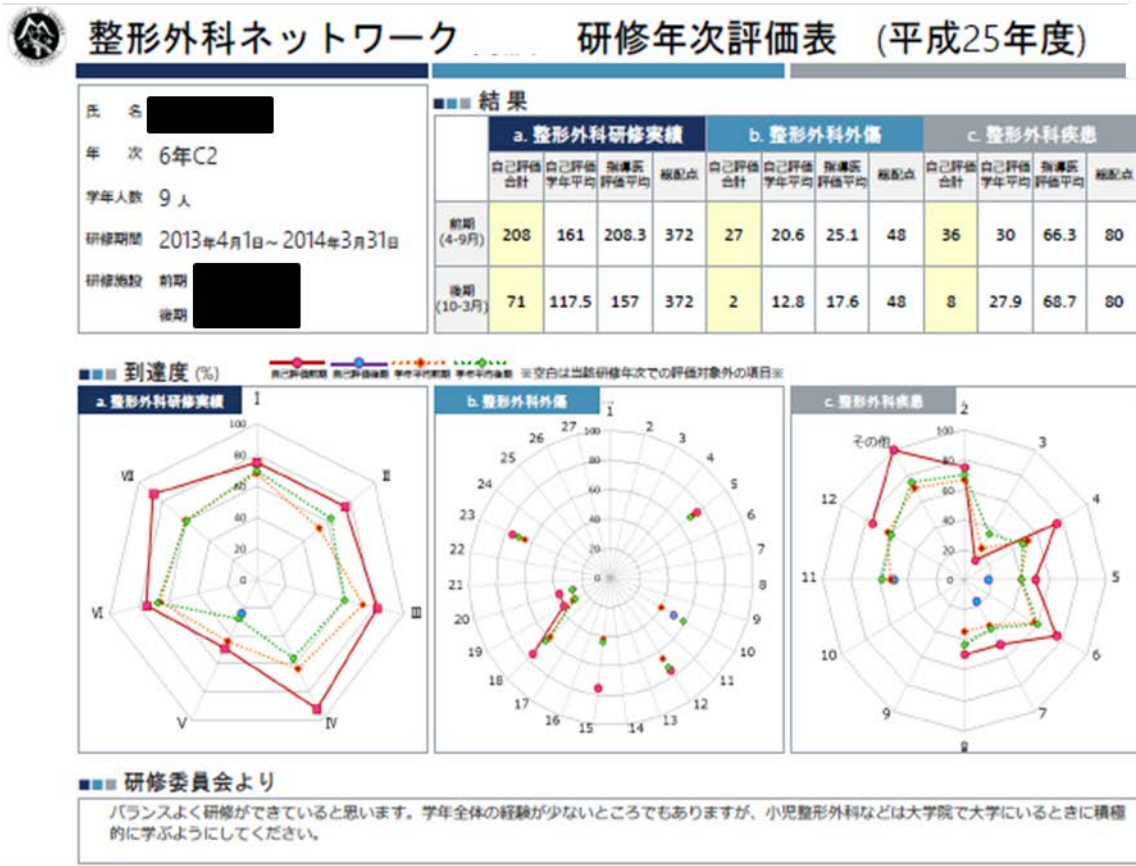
整形外科ネットワーク　研修年次評価表　(平成25年度)

氏　名 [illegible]
年　次　6年C2
学年人数　9人
研修期間　2013年4月1日～2014年3月31日
研修施設　前期 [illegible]
後期 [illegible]

結果

| | a. 整形外科研修実績 | | | | b. 整形外科外傷 | | | | c. 整形外科疾患 | | | |
|---|---|---|---|---|---|---|---|---|---|---|---|---|
| | 自己評価合計 | 自己評価学年平均 | 指導医評価平均 | 総配点 | 自己評価合計 | 自己評価学年平均 | 指導医評価平均 | 総配点 | 自己評価合計 | 自己評価学年平均 | 指導医評価平均 | 総配点 |
| 前期 (4-9月) | 208 | 161 | 208.3 | 372 | 27 | 20.6 | 25.1 | 48 | 36 | 30 | 66.3 | 80 |
| 後期 (10-3月) | 71 | 117.5 | 157 | 372 | 2 | 12.8 | 17.6 | 48 | 8 | 27.9 | 68.7 | 80 |

到達度 (%)　自己評価前期　自己評価後期　学年平均前期　学年平均後期　※空白は当該研修年次での評価対象外の項目※

a. 整形外科研修実績
Ⅰ Ⅱ Ⅲ Ⅳ Ⅴ Ⅵ Ⅶ
100 80 60 40 20 0

b. 整形外科外傷
1 2 3 4 5 6 7 8 9 10 11 12 13 14 15 16 17 18 19 20 21 22 23 24 25 26 27
100 80 60 40 20 0

c. 整形外科疾患
2 3 4 5 6 7 8 9 10 11 12 その他
100 80 60 40 20 0

研修委員会より
バランスよく研修ができていると思います。学年全体の経験が少ないところでもありますが、小児整形外科などは大学院で大学にいるときに積極的に学ぶようにしてください。